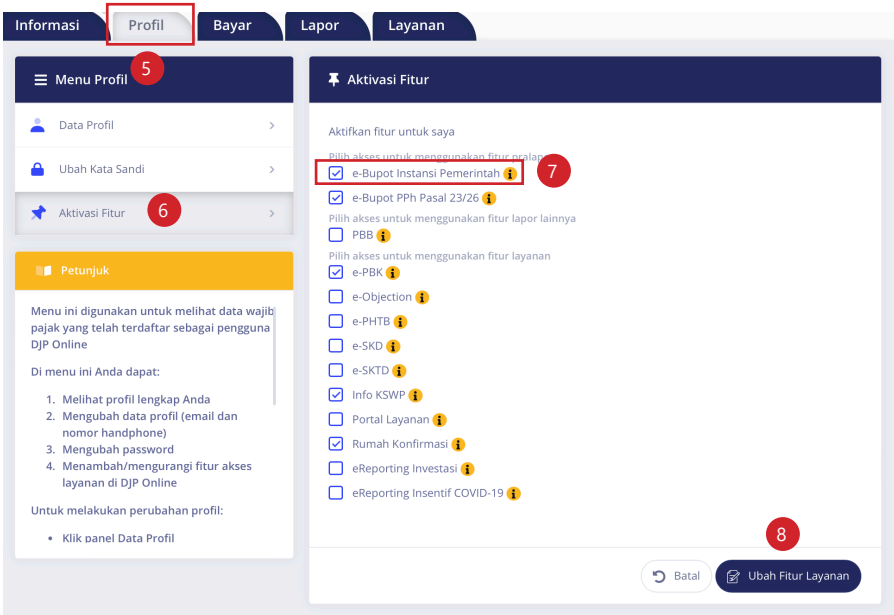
Informasi Profil Bayar Lapor Layanan

5

Menu Profil

Data Profil

Ubah Kata Sandi

Aktivasi Fitur 6

Petunjuk

Menu ini digunakan untuk melihat data wajib pajak yang telah terdaftar sebagai pengguna DJP Online

Di menu ini Anda dapat:

1. Melihat profil lengkap Anda
2. Mengubah data profil (email dan nomor handphone)
3. Mengubah password
4. Menambah/mengurangi fitur akses layanan di DJP Online

Untuk melakukan perubahan profil:

• Klik panel Data Profil

Aktivasi Fitur

Aktifkan fitur untuk saya

Pilih akses untuk menggunakan fitur pralap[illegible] 7

e-Bupot Instansi Pemerintah

e-Bupot PPh Pasal 23/26

Pilih akses untuk menggunakan fitur lapor lainnya

PBB

Pilih akses untuk menggunakan fitur layanan

e-PBK

e-Objection

e-PHTB

e-SKD

e-SKTD

Info KSWP

Portal Layanan

Rumah Konfirmasi

eReporting Investasi

eReporting Insentif COVID-19

8

Batal Ubah Fitur Layanan